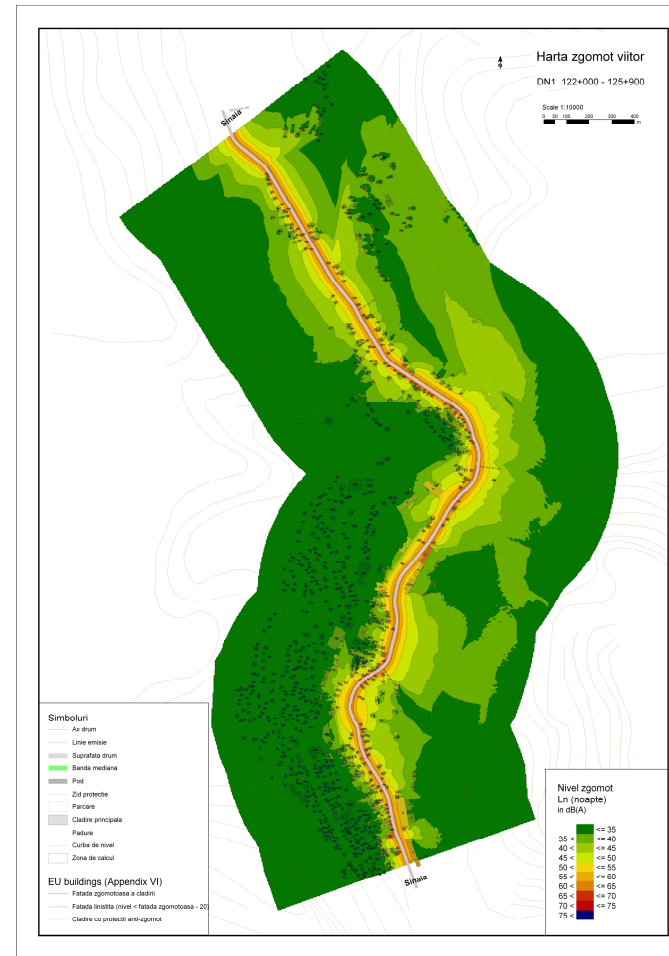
Harta zgomot viitor

DN1 122+000 - 125+900

Scale 1:10000

0 50 100 200 300 400 m

Sinaia

Sinaia

Simboluri

Ax drum

Linie emisie

Suprafata drum

Banda mediana

Pod

Zid protectie

Parcare

Cladire principala

Padure

Curba de nivel

Zona de calcul

EU buildings (Appendix VI)

Fatada zgomotoasa a cladirii

Fatada linistita (nivel < fatada zgomotoasa - 20)

Cladire cu protectii anti-zgomot

Nivel zgomot
Ln (noapte)
in dB(A)

| | |
|---|---|
| | <= 35 |
| 35 < | <= 40 |
| 40 < | <= 45 |
| 45 < | <= 50 |
| 50 < | <= 55 |
| 55 < | <= 60 |
| 60 < | <= 65 |
| 65 < | <= 70 |
| 70 < | <= 75 |
| 75 < | |